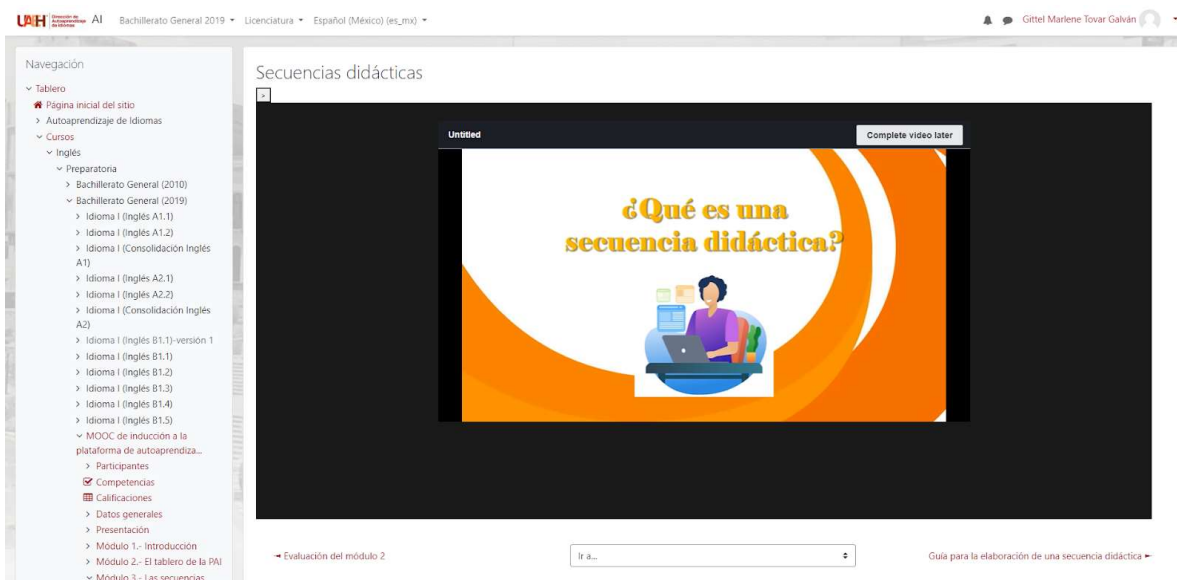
UAEH Dirección de Autoaprendizaje de Idiomas AI Bachillerato General 2019 ▾ Licenciatura ▾ Español (México) (es_mx) ▾

Gittel Marlene Tovar Galván

Navegación
Tablero
Página inicial del sitio
Autoaprendizaje de Idiomas
Cursos
Inglés
Preparatoria
Bachillerato General (2010)
Bachillerato General (2019)
Idioma I (Inglés A1.1)
Idioma I (Inglés A1.2)
Idioma I (Consolidación Inglés A1)
Idioma I (Inglés A2.1)
Idioma I (Inglés A2.2)
Idioma I (Consolidación Inglés A2)
Idioma I (Inglés B1.1)-versión 1
Idioma I (Inglés B1.1)
Idioma I (Inglés B1.2)
Idioma I (Inglés B1.3)
Idioma I (Inglés B1.4)
Idioma I (Inglés B1.5)
MOOC de inducción a la plataforma de autoaprendiza...
Participantes
Competencias
Calificaciones
Datos generales
Presentación
Módulo 1.- Introducción
Módulo 2.- El tablero de la PAI
Módulo 3.- Las secuencias

Secuencias didácticas

Untitled
Complete video later

¿Qué es una secuencia didáctica?

◄ Evaluación del módulo 2
Ir a...
Guía para la elaboración de una secuencia didáctica ►